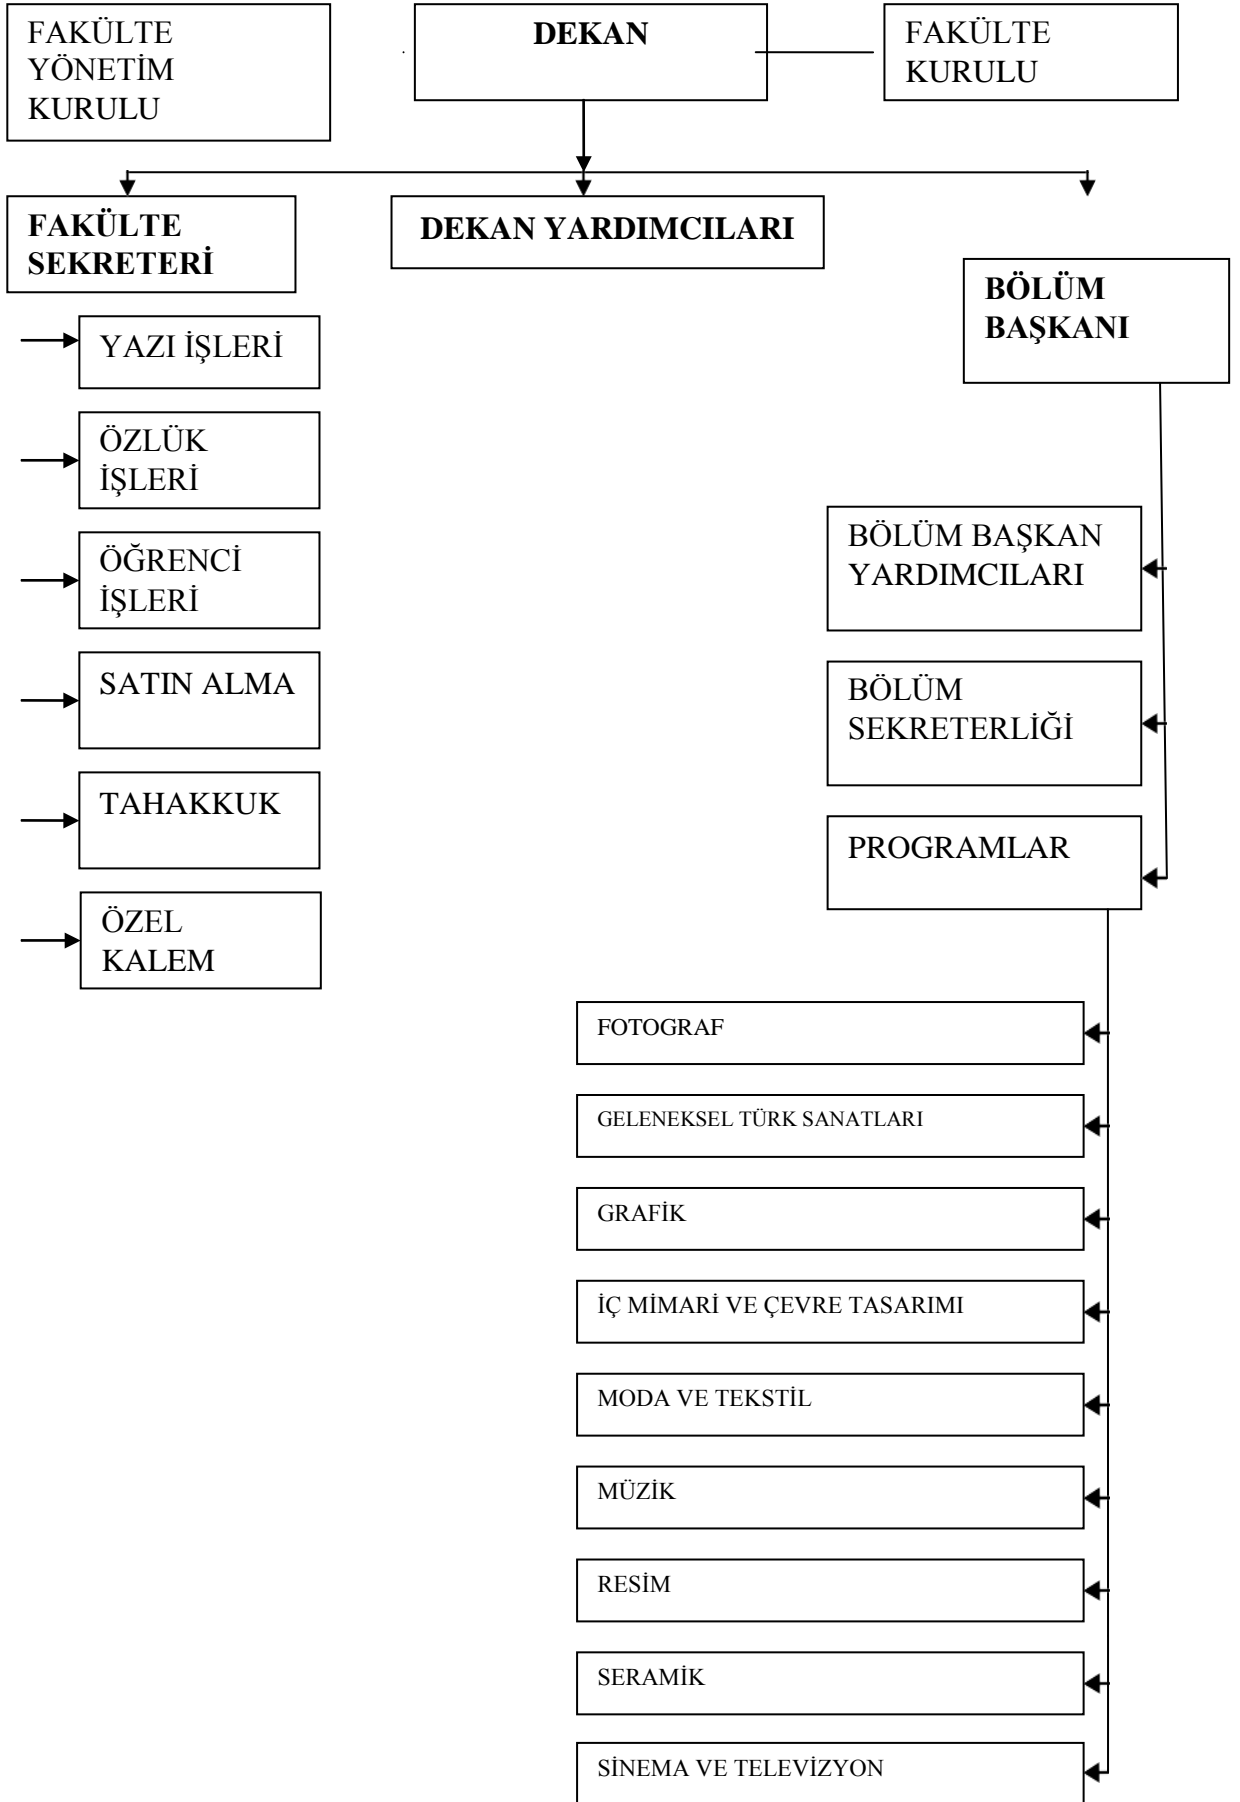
FAKÜLTE YÖNETİM KURULU

DEKAN

FAKÜLTE KURULU

FAKÜLTE SEKRETERİ

DEKAN YARDIMCILARI

BÖLÜM BAŞKANI

YAZI İŞLERİ

ÖZLÜK İŞLERİ

ÖĞRENCİ İŞLERİ

SATIN ALMA

TAHAKKUK

ÖZEL KALEM

BÖLÜM BAŞKAN YARDIMCILARI

BÖLÜM SEKRETERLİĞİ

PROGRAMLAR

FOTOGRAF

GELENEKSEL TÜRK SANATLARI

GRAFİK

İÇ MİMARİ VE ÇEVRE TASARIMI

MODA VE TEKSTİL

MÜZİK

RESİM

SERAMİK

SİNEMA VE TELEVİZYON